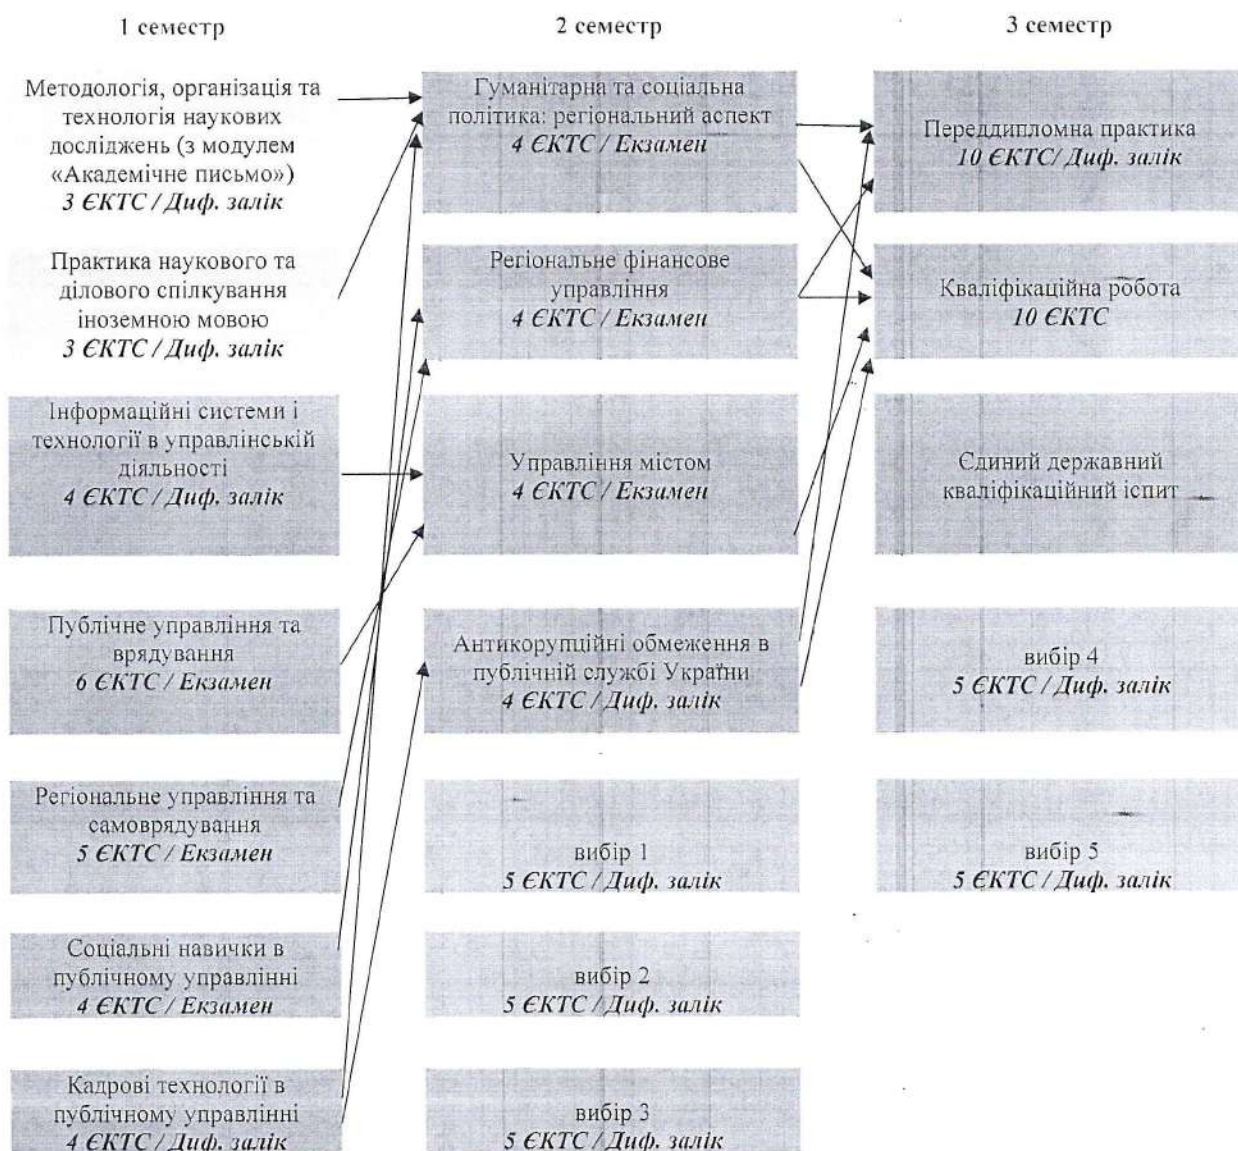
1 семестр

2 семестр

3 семестр

Методологія, організація та технологія наукових досліджень (з модулем «Академічне письмо»)
3 ЄКТС / Диф. залік

Практика наукового та ділового спілкування іноземною мовою
3 ЄКТС / Диф. залік

Інформаційні системи і технології в управлінській діяльності
4 ЄКТС / Диф. залік

Публічне управління та врядування
6 ЄКТС / Екзамен

Регіональне управління та самоврядування
5 ЄКТС / Екзамен

Соціальні навички в публічному управлінні
4 ЄКТС / Екзамен

Кадрові технології в публічному управлінні
4 ЄКТС / Диф. залік

Гуманітарна та соціальна політика: регіональний аспект
4 ЄКТС / Екзамен

Регіональне фінансове управління
4 ЄКТС / Екзамен

Управління містом
4 ЄКТС / Екзамен

Антикорупційні обмеження в публічній службі України
4 ЄКТС / Диф. залік

вибір 1
5 ЄКТС / Диф. залік

вибір 2
5 ЄКТС / Диф. залік

вибір 3
5 ЄКТС / Диф. залік

Переддипломна практика
10 ЄКТС/ Диф. залік

Кваліфікаційна робота
10 ЄКТС

Єдиний державний кваліфікаційний іспит

вибір 4
5 ЄКТС / Диф. залік

вибір 5
5 ЄКТС / Диф. залік